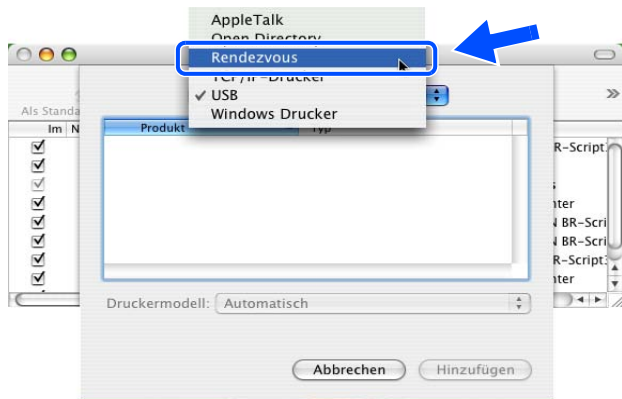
AppleTalk
Open Directory
Rendezvous
TCP/IP-Drucker
✓ USB
Windows Drucker

Als Standa
Im N
Produkt
Typ
BR-Script
nter
N BR-Scri
N BR-Scri
R-Script
nter

Druckermodell: Automatisch

Abbrechen
Hinzufügen